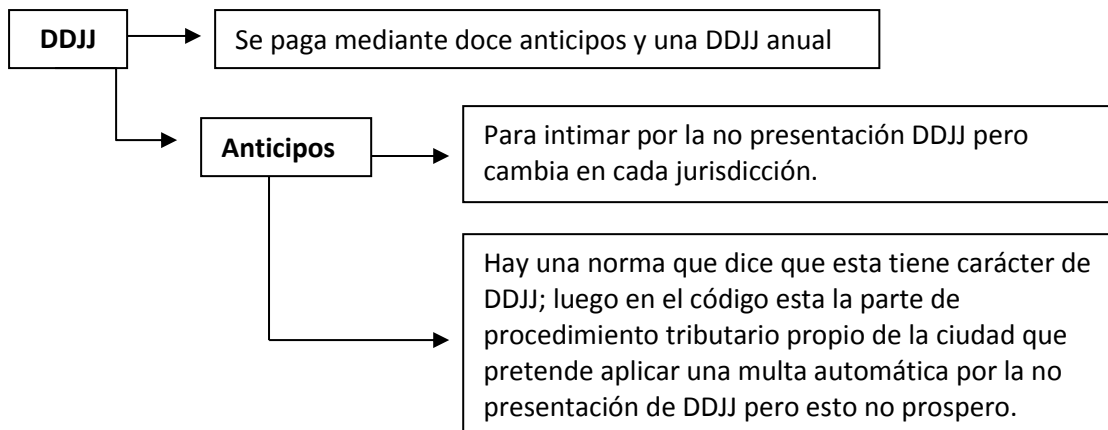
DDJJ

Se paga mediante doce anticipos y una DDJJ anual

Anticipos

Para intimar por la no presentación DDJJ pero cambia en cada jurisdicción.

Hay una norma que dice que esta tiene carácter de DDJJ; luego en el código esta la parte de procedimiento tributario propio de la ciudad que pretende aplicar una multa automática por la no presentación de DDJJ pero esto no prospero.